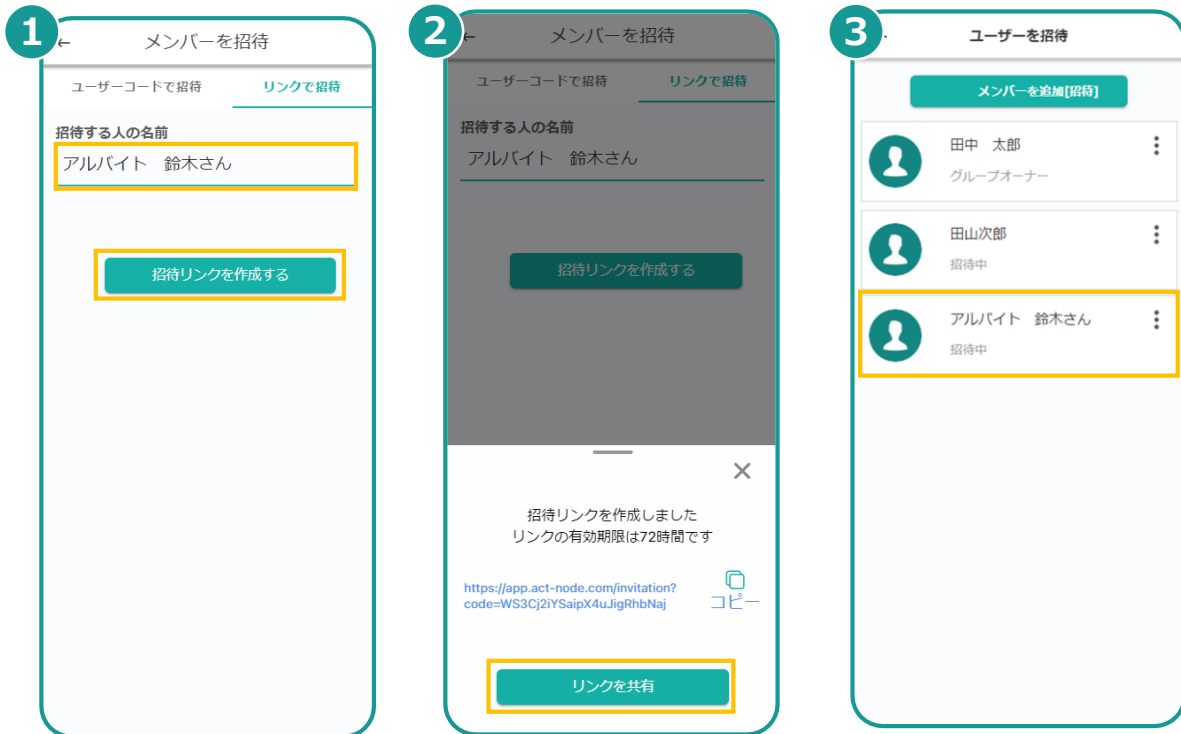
1

← メンバーを招待

ユーザーコードで招待　リンクで招待

招待する人の名前

アルバイト　鈴木さん

招待リンクを作成する

2

← メンバーを招待

ユーザーコードで招待　リンクで招待

招待する人の名前

アルバイト　鈴木さん

招待リンクを作成する

×

招待リンクを作成しました
リンクの有効期限は72時間です

https://app.act-node.com/invitation?code=WS3Cj2iYSaipX4uJigRhbNaj

コピー

リンクを共有

3

ユーザーを招待

メンバーを追加[招待]

田中　太郎
グループオーナー

田山次郎
招待中

アルバイト　鈴木さん
招待中